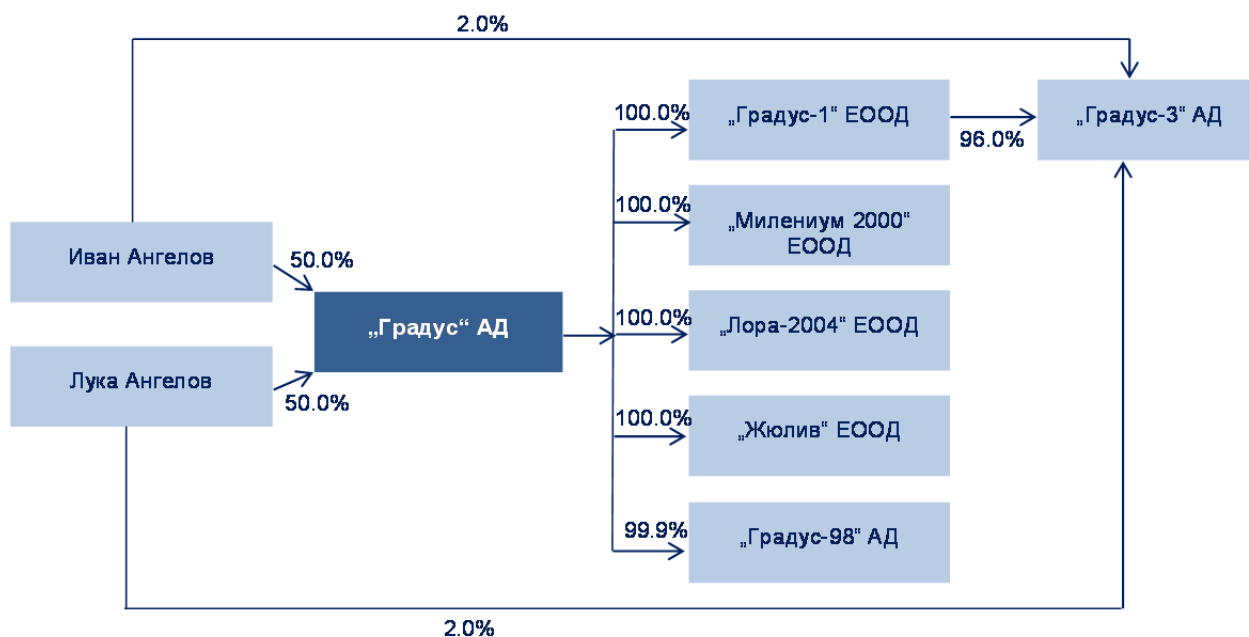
2.0%

Иван Ангелов

50.0%

Лука Ангелов

50.0%

„Градус“ АД

100.0%

„Градус-1“ ЕООД

96.0%

„Градус-3“ АД

100.0%

„Милениум 2000“ ЕООД

100.0%

„Лора-2004“ ЕООД

100.0%

„Жюлив“ ЕООД

99.9%

„Градус-98“ АД

2.0%